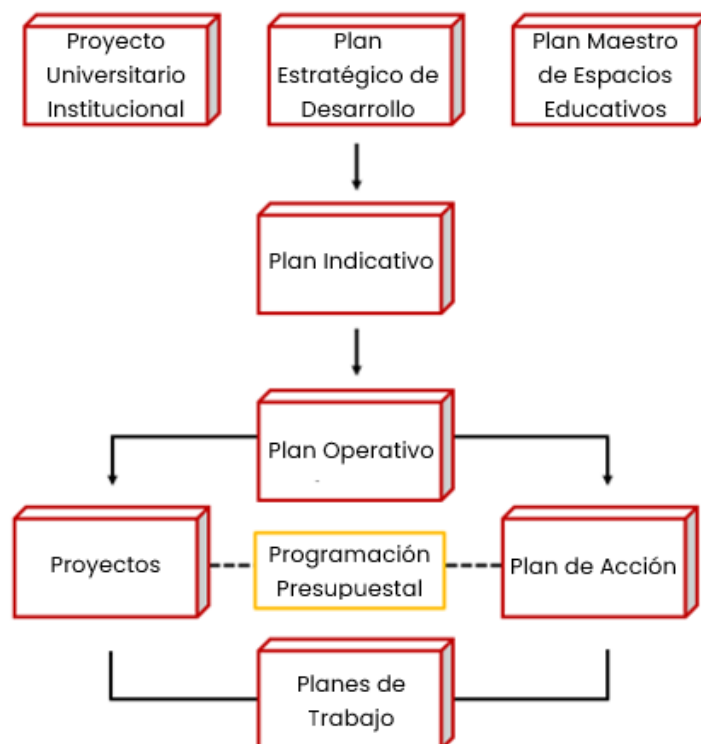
Proyecto Universitario Institucional

Plan Estratégico de Desarrollo

Plan Maestro de Espacios Educativos

Plan Indicativo

Plan Operativo

Proyectos

Programación Presupuestal

Plan de Acción

Planes de Trabajo